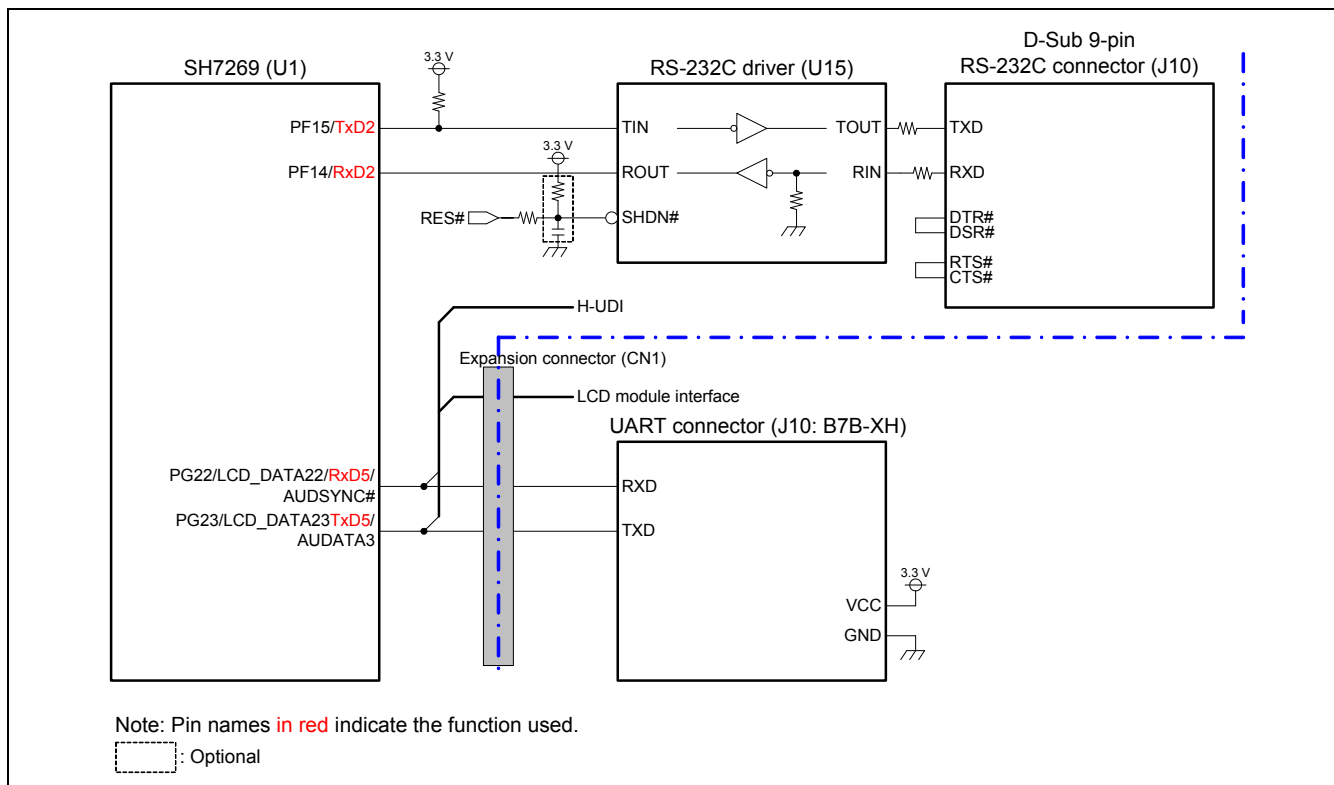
SH7269 (U1)

3.3 V

RS-232C driver (U15)

D-Sub 9-pin
RS-232C connector (J10)

PF15/TxD2

TIN

TOUT

TXD

3.3 V

PF14/RxD2

ROUT

RIN

RXD

RES#

SHDN#

DTR#
DSR#

RTS#
CTS#

H-UDI

Expansion connector (CN1)

LCD module interface

UART connector (J10: B7B-XH)

PG22/LCD_DATA22/RxD5/
AUDSYNC#

RXD

PG23/LCD_DATA23TxD5/
AUDATA3

TXD

3.3 V

VCC

GND

Note: Pin names in red indicate the function used.

: Optional